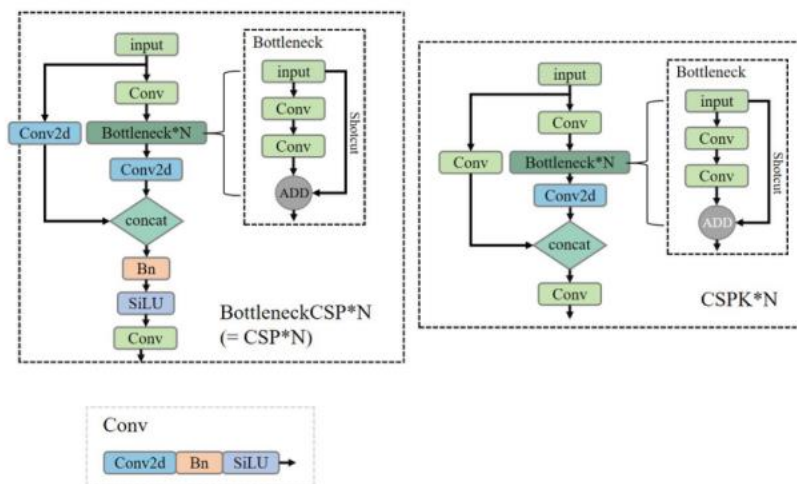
input
Conv
Conv2d
Bottleneck*N
Conv2d
concat
Bn
SiLU
Conv
Bottleneck
input
Conv
Conv
ADD
Shotcut
BottleneckCSP*N
(= CSP*N)

input
Conv
Conv
Bottleneck*N
Conv2d
concat
Conv
Bottleneck
input
Conv
Conv
ADD
Shotcut
CSPK*N

Conv
Conv2d
Bn
SiLU